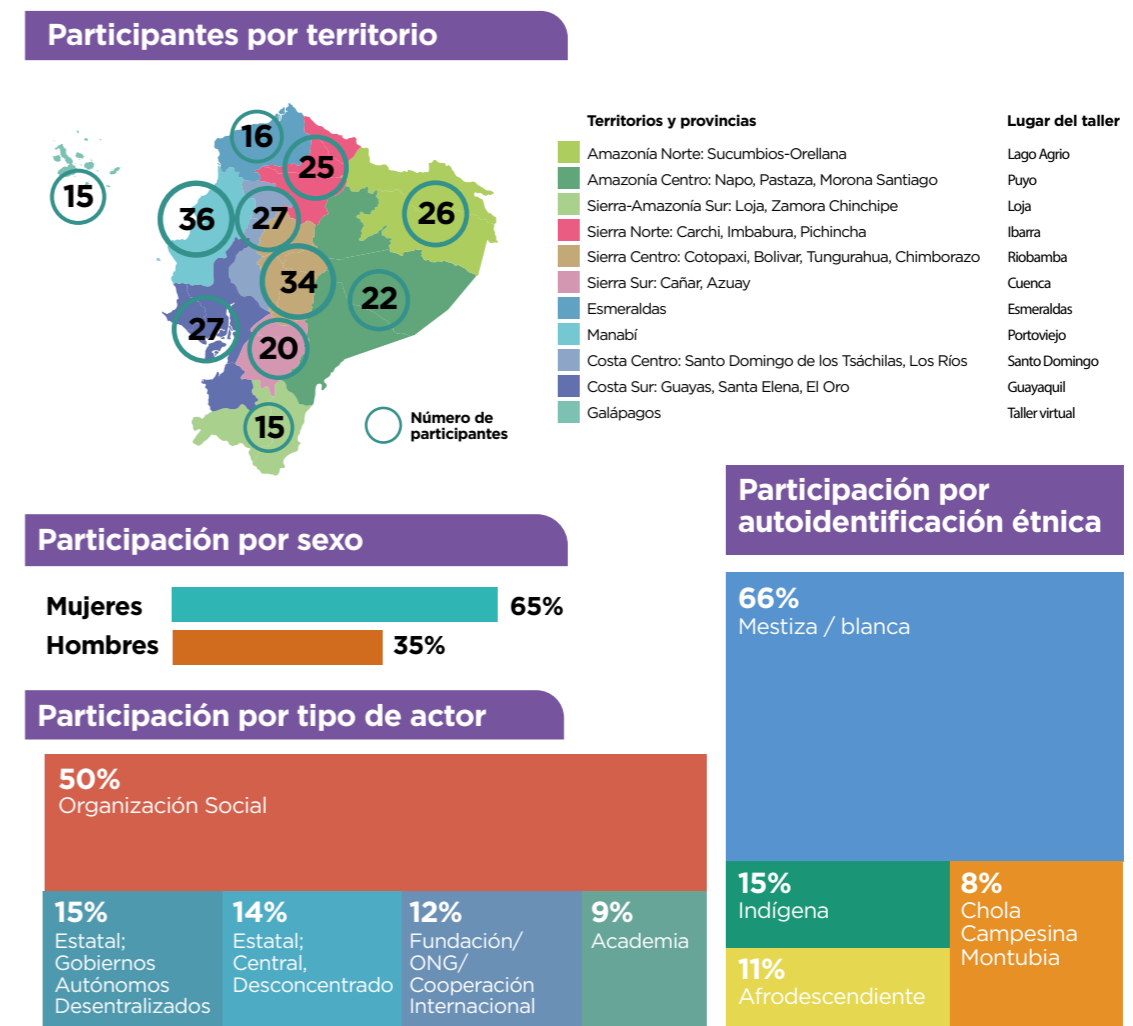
Participantes por territorio

16
25
15
36
27
26
34
22
27
20
15

Número de participantes

| Territorios y provincias | Lugar del taller |
|---|---|
| Amazonía Norte: Sucumbios-Orellana | Lago Agrio |
| Amazonía Centro: Napo, Pastaza, Morona Santiago | Puyo |
| Sierra-Amazonía Sur: Loja, Zamora Chinchipe | Loja |
| Sierra Norte: Carchi, Imbabura, Pichincha | Ibarra |
| Sierra Centro: Cotopaxi, Bolivar, Tungurahua, Chimborazo | Riobamba |
| Sierra Sur: Cañar, Azuay | Cuenca |
| Esmeraldas | Esmeraldas |
| Manabí | Portoviejo |
| Costa Centro: Santo Domingo de los Tsáchilas, Los Ríos | Santo Domingo |
| Costa Sur: Guayas, Santa Elena, El Oro | Guayaquil |
| Galápagos | Taller virtual |

Participación por sexo

Mujeres 65%
Hombres 35%

Participación por tipo de actor

50%
Organización Social

15%
Estatal; Gobiernos Autónomos Desentralizados

14%
Estatal; Central, Desconcentrado

12%
Fundación/ ONG/ Cooperación Internacional

9%
Academia

Participación por autoidentificación étnica

66%
Mestiza / blanca

15%
Indígena

8%
Chola Campesina Montubia

11%
Afrodescendiente